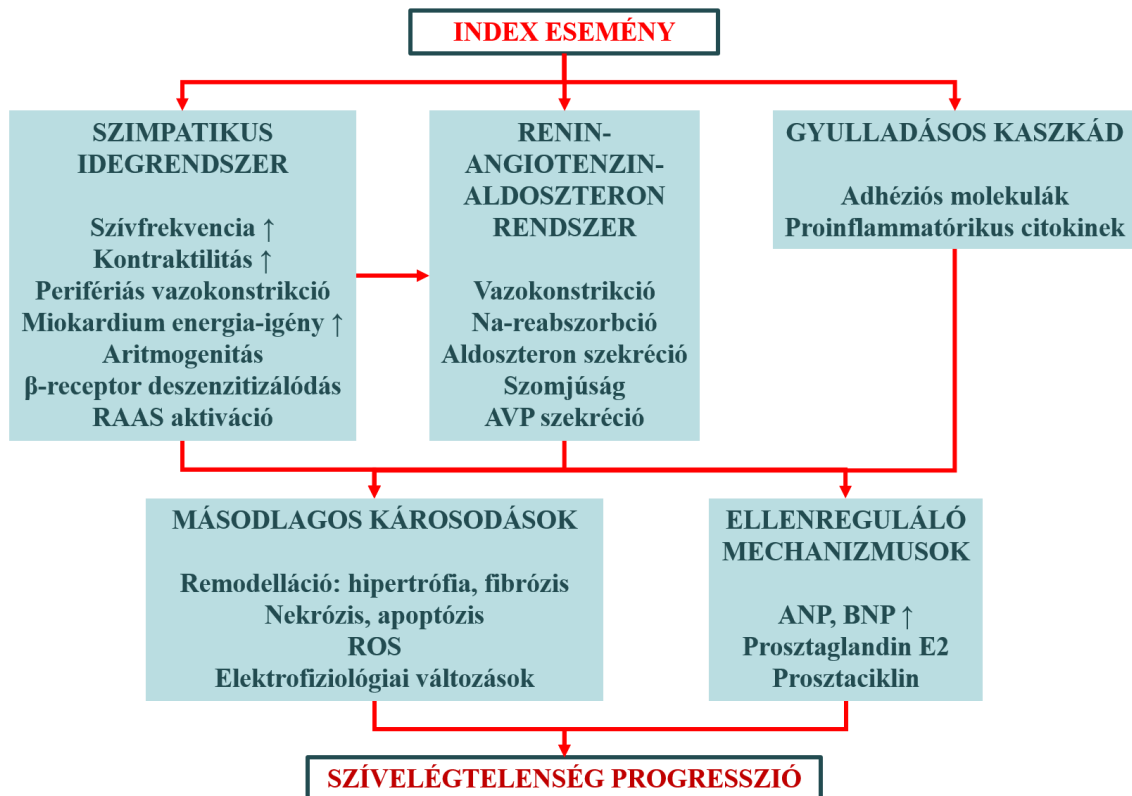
INDEX ESEMÉNY

SZIMPATIKUS IDEGRENDSZER

Szívfrekvencia ↑
Kontraktilitás ↑
Perifériás vazokonstrikció
Miokardium energia-igény ↑
Aritmogenitás
β-receptor deszenzitizálódás
RAAS aktiváció

RENIN-ANGIOTENZIN-ALDOSZTERON RENDSZER

Vazokonstrikció
Na-reabszorbció
Aldoszteron szekréció
Szomjúság
AVP szekréció

GYULLADÁSOS KASZKÁD

Adhéziós molekulák
Proinflammatórikus citokinek

MÁSODLAGOS KÁROSODÁSOK

Remodelláció: hipertrófia, fibrózis
Nekrózis, apoptózis
ROS
Elektrofiziológiai változások

ELLENREGULÁLÓ MECHANIZMUSOK

ANP, BNP ↑
Prosztaglandin E2
Prosztaciklin

SZÍVELÉGTELENSÉG PROGRESSZIÓ